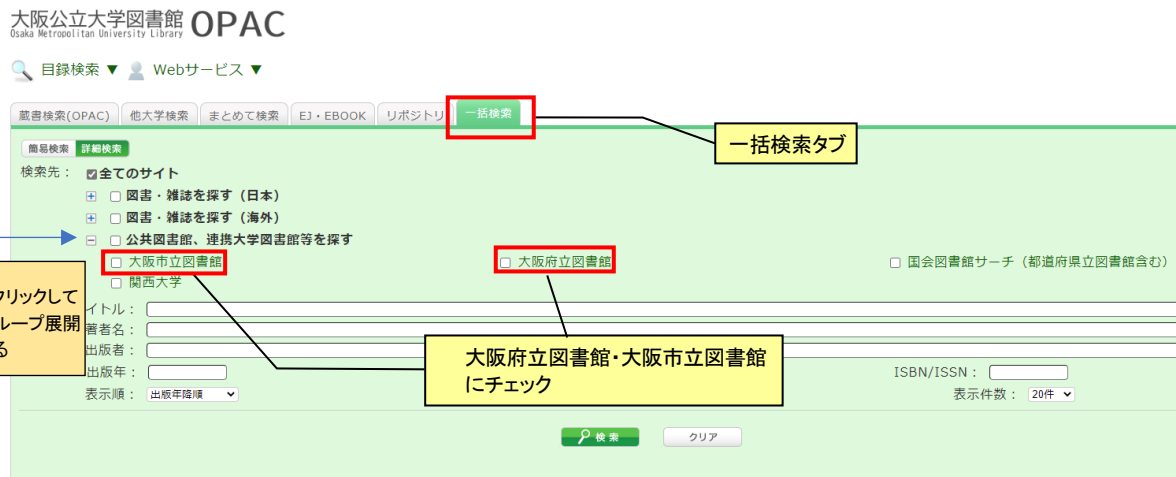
大阪公立大学図書館 OPAC
Osaka Metropolitan University Library

目録検索 ▼ Webサービス ▼

蔵書検索(OPAC) 他大学検索 まとめて検索 EJ・EBOOK リポジトリ 一括検索

一括検索タブ

簡易検索 詳細検索

検索先：
全てのサイト
図書・雑誌を探す（日本）
図書・雑誌を探す（海外）
公共図書館、連携大学図書館等を探す
大阪市立図書館
大阪府立図書館
国会図書館サーチ（都道府県立図書館含む）
関西大学

クリックして
ループ展開
る

イトル：
著者名：
出版者：
出版年：
ISBN/ISSN：
表示順： 出版年降順
表示件数： 20件

大阪府立図書館・大阪市立図書館
にチェック

検索 クリア